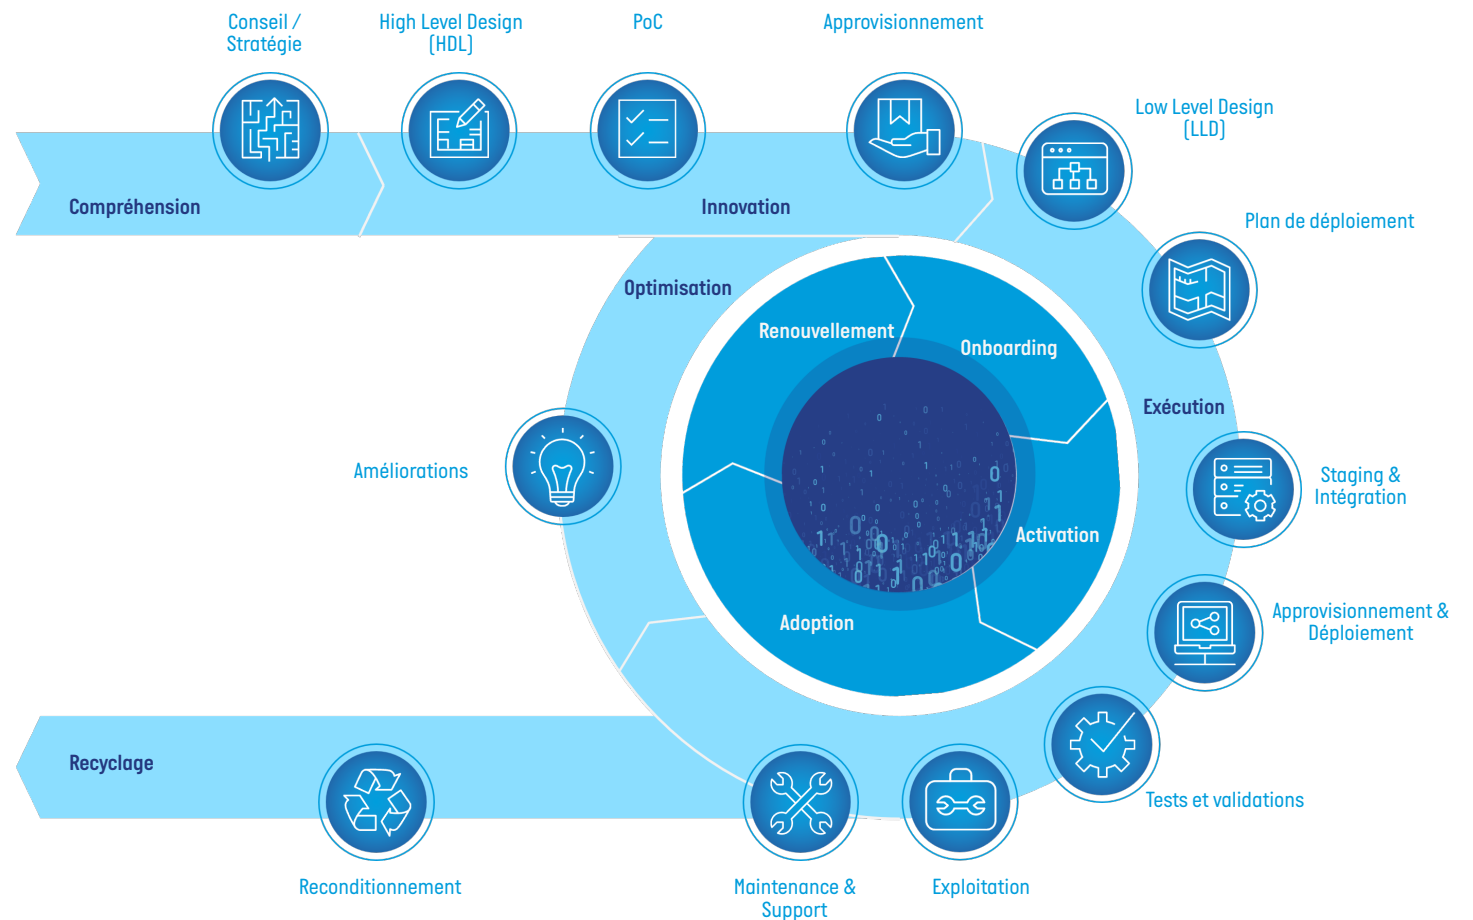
Conseil / Stratégie

High Level Design (HDL)

PoC

Approvisionnement

Low Level Design (LLD)

Compréhension

Innovation

Plan de déploiement

Optimisation

Renouvellement

Onboarding

Exécution

Améliorations

Staging & Intégration

Activation

Adoption

Approvisionnement & Déploiement

Recyclage

Tests et validations

Reconditionnement

Maintenance & Support

Exploitation